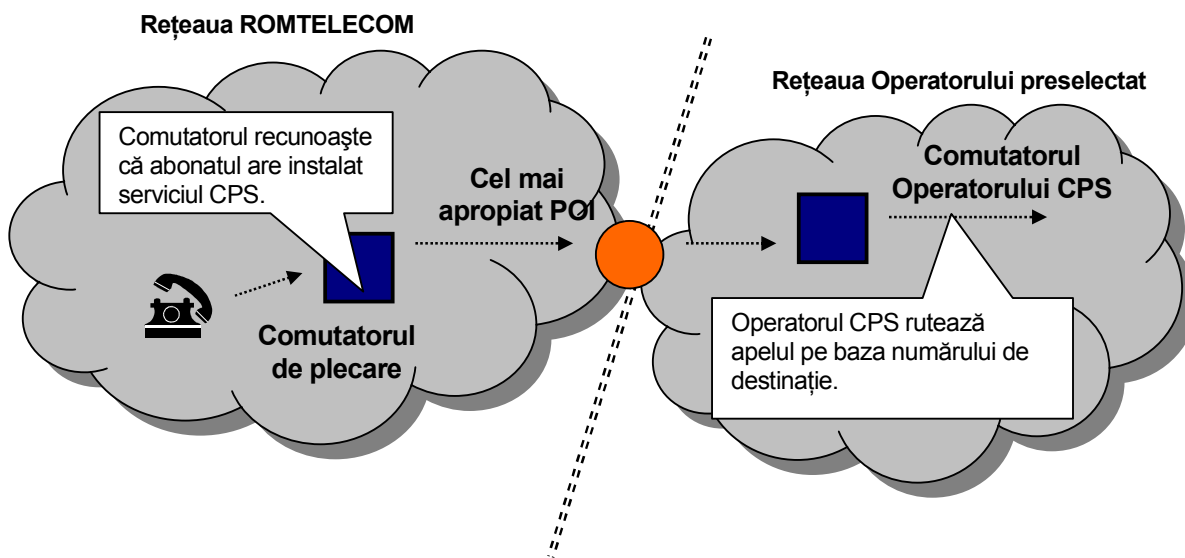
Rețeaua ROMTELECOM

Rețeaua Operatorului preselectat

Comutatorul recunoaşte că abonatul are instalat serviciul CPS.

Cel mai apropiat POI

Comutatorul Operatorului CPS

Comutatorul de plecare

Operatorul CPS rutează apelul pe baza numărului de destinație.